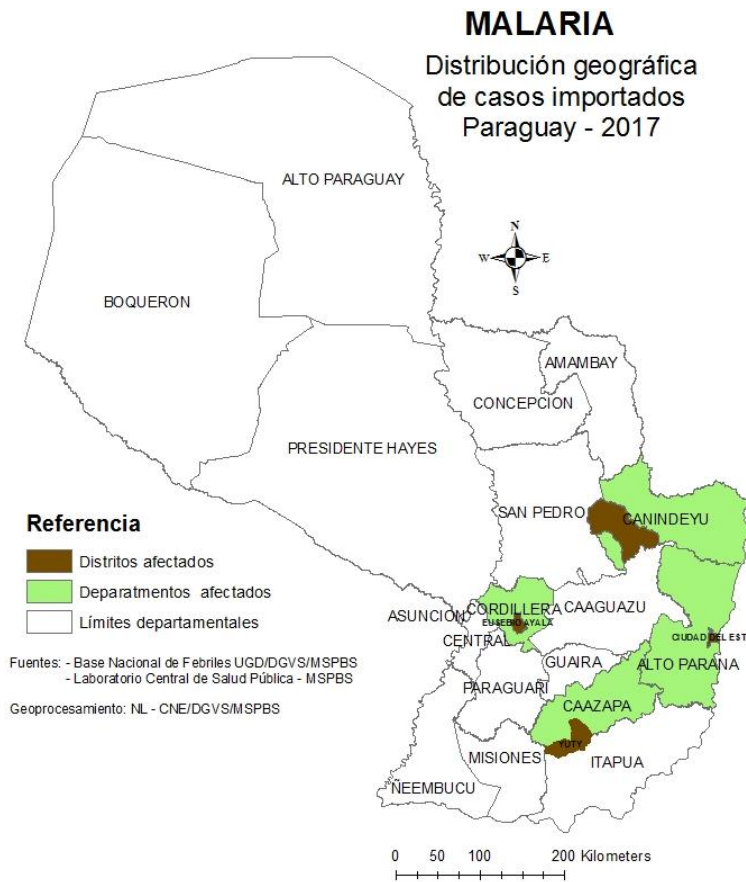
MALARIA

Distribución geográfica de casos importados Paraguay - 2017

ALTO PARAGUAY

N
W E
S

BOQUERON

AMAMBAY

CONCEPCION

PRESIDENTE HAYES

SAN PEDRO

CANINDEYU

Referencia

Distritos afectados

Deparatmentos afectados

Límites departamentales

ASUNCION

CORDILLERA

EUSEBIO AYALA

CAAGUAZU

CENTRAL

CIUDAD DEL EST

ALTO PARANA

GUAIRA

Fuentes: - Base Nacional de Febriles UGD/DGVS/MSPBS
- Laboratorio Central de Salud Pública - MSPBS

PARAGUARI

Geoprocesamiento: NL - CNE/DGVS/MSPBS

CAAZAPA

YUTY

MISIONES

ITAPUA

ÑEEMBUCU

0 50 100 200 Kilometers